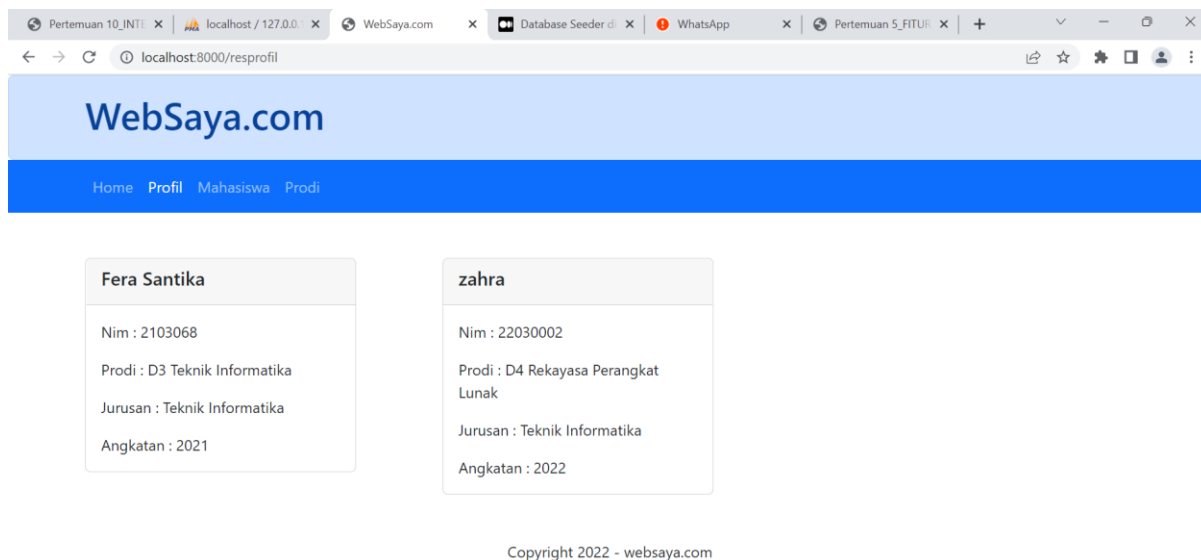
Pertemuan 10_INTE ×  localhost / 127.0.0. ×  WebSaya.com ×  Database Seeder d ×  WhatsApp ×  Pertemuan 5_FITUR ×  +

localhost:8000/resprofil

WebSaya.com

Home Profil Mahasiswa Prodi

Fera Santika

Nim : 2103068

Prodi : D3 Teknik Informatika

Jurusan : Teknik Informatika

Angkatan : 2021

zahra

Nim : 22030002

Prodi : D4 Rekayasa Perangkat Lunak

Jurusan : Teknik Informatika

Angkatan : 2022

Copyright 2022 - websaya.com